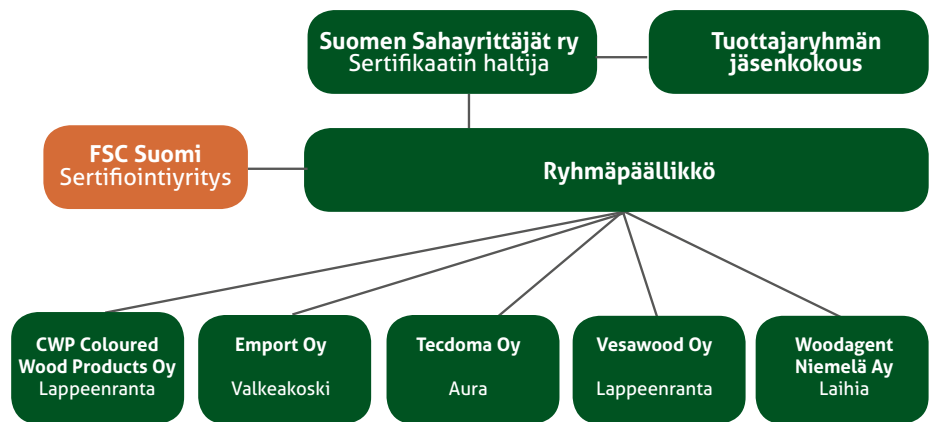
Suomen Sahayrittäjät ry
Sertifikaatin haltija

Tuottajaryhmän jäsenkokous

FSC Suomi
Sertifiointiyritys

Ryhmäpäällikkö

CWP Coloured Wood Products Oy
Lappeenranta

Emport Oy
Valkeakoski

Tecdoma Oy
Aura

Vesawood Oy
Lappeenranta

Woodagent Niemelä Ay
Laihia